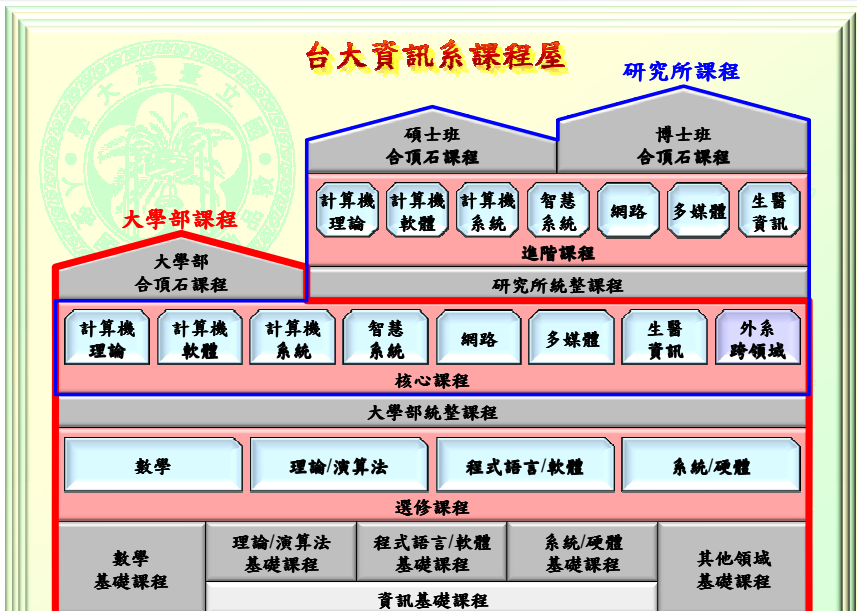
台大資訊系課程屋

研究所課程

碩士班
合頂石課程

博士班
合頂石課程

計算機
理論

計算機
軟體

計算機
系統

智慧
系統

網路

多媒體

生醫
資訊

進階課程

大學部課程

大學部
合頂石課程

研究所統整課程

計算機
理論

計算機
軟體

計算機
系統

智慧
系統

網路

多媒體

生醫
資訊

外系
跨領域

核心課程

大學部統整課程

數學

理論/演算法

程式語言/軟體

系統/硬體

選修課程

數學
基礎課程

理論/演算法
基礎課程

程式語言/軟體
基礎課程

系統/硬體
基礎課程

其他領域
基礎課程

資訊基礎課程